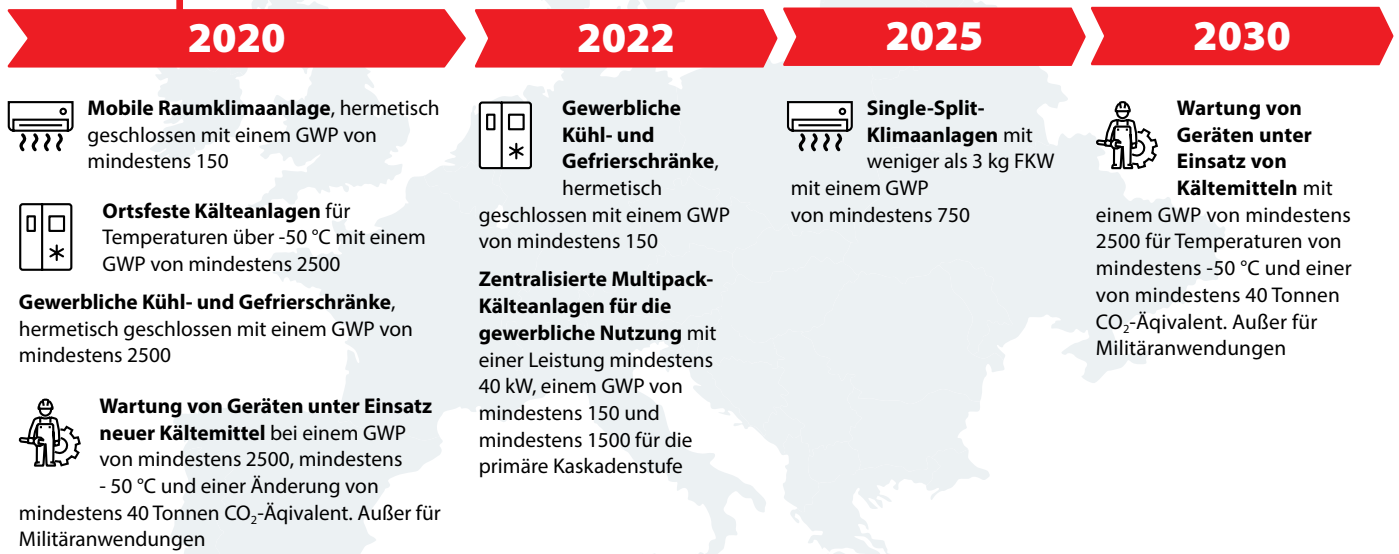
2020

Mobile Raumklimaanlage, hermetisch geschlossen mit einem GWP von mindestens 150

Ortsfeste Kälteanlagen für Temperaturen über -50 °C mit einem GWP von mindestens 2500

Gewerbliche Kühl- und Gefrierschränke, hermetisch geschlossen mit einem GWP von mindestens 2500

Wartung von Geräten unter Einsatz neuer Kältemittel bei einem GWP von mindestens 2500, mindestens - 50 °C und einer Änderung von mindestens 40 Tonnen $CO_2$-Äqivalent. Außer für Militäranwendungen

2022

Gewerbliche Kühl- und Gefrierschränke, hermetisch geschlossen mit einem GWP von mindestens 150

Zentralisierte Multipack-Kälteanlagen für die gewerbliche Nutzung mit einer Leistung mindestens 40 kW, einem GWP von mindestens 150 und mindestens 1500 für die primäre Kaskadenstufe

2025

Single-Split-Klimaanlagen mit weniger als 3 kg FKW mit einem GWP von mindestens 750

2030

Wartung von Geräten unter Einsatz von Kältemitteln mit einem GWP von mindestens 2500 für Temperaturen von mindestens -50 °C und einer von mindestens 40 Tonnen $CO_2$-Äqivalent. Außer für Militäranwendungen